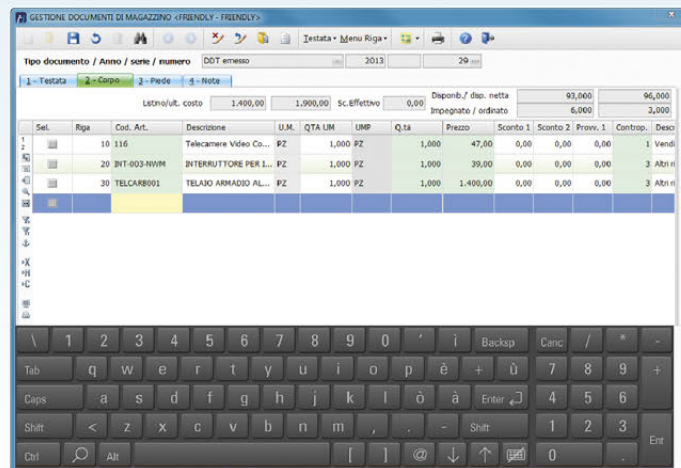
GESTIONE DOCUMENTI DI MAGAZZINO <FRIENDLY - FRIENDLY>

Testata • Menu Riga •

Tipo documento / Anno / serie / numero DDT emesso 2013 29

1 - Testata 2 - Corpo 3 - Piede 4 - Note

Listino/ult. costo 1.400,00 1.900,00 Sc.Effettivo 0,00 Disponib./ disp. netta 93,000 96,000 Impegnato / ordinato 6,000 3,000

| Sel. | Riga | Cod. Art. | Descrizione | U.M. | QTA UM | UMP | Q.tà | Prezzo | Sconto 1 | Sconto 2 | Provv. 1 | Controp. | Descr |
|---|---|---|---|---|---|---|---|---|---|---|---|---|---|
| | 10 | 116 | Telecamere Video Co... | PZ | 1,000 | PZ | 1,000 | 47,00 | 0,00 | 0,00 | 0,00 | 1 | Vendi |
| | 20 | INT-003-NWM | INTERRUTTORE PER I... | PZ | 1,000 | PZ | 1,000 | 39,00 | 0,00 | 0,00 | 0,00 | 3 | Altri ri |
| | 30 | TELCAR8001 | TELAIO ARMADIO AL... | PZ | 1,000 | PZ | 1,000 | 1.400,00 | 0,00 | 0,00 | 0,00 | 3 | Altri ri |
| | | | | | | | | | | | | | |

\ 1 2 3 4 5 6 7 8 9 0 ' ì Backsp Canc / * -
Tab q w e r t y u i o p è + ù 7 8 9 +
Caps a s d f g h j k l ò à Enter 4 5 6
Shift < z x c v b n m , . - Shift 1 2 3 Ent
Ctrl Alt [ ] @ 0 ,